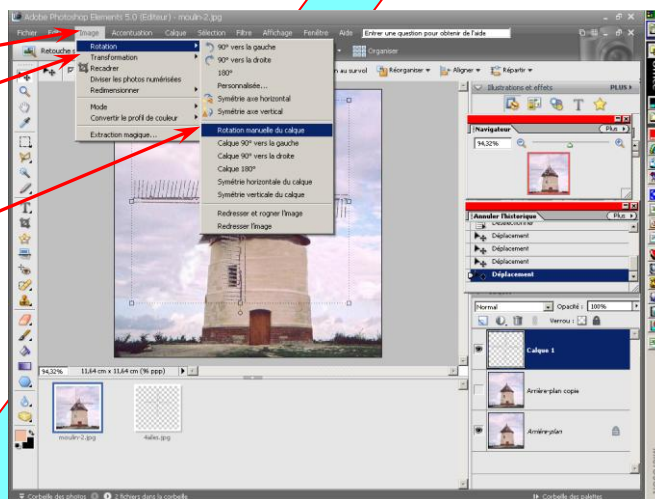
Adobe Photoshop Elements 5.0 (Editeur) - moulin-2.jpg

Fichier Édition Image Accentuation Calque Sélection Filtre Affichage Fenêtre Aide Entrer une question pour obtenir de l'aide

Retouche

Rotation
Transformation
Recadrer
Diviser les photos numérisées
Redimensionner

Mode
Convertir le profil de couleur

Extraction magique...

90° vers la gauche
90° vers la droite
180°
Personnalisée...
Symétrie axe horizontal
Symétrie axe vertical

Rotation manuelle du calque
Calque 90° vers la gauche
Calque 90° vers la droite
Calque 180°
Symétrie horizontale du calque
Symétrie verticale du calque

Redresser et rogner l'image
Redresser l'image

Organiser

au survol Réorganiser Aligner Répartir

Illustrations et effets PLUS

Navigateur Plus
94,32%

Annuler l'historique Plus
Désélectionner
Déplacement
Déplacement
Déplacement
Déplacement

Normal Opacité : 100%
Verrou :

Calque 1
Arrière-plan copie
Arrière-plan

94,32% 11,64 cm x 11,64 cm (96 ppp)

moulin-2.jpg
4ailes.jpg

Corbeille des photos 2 fichiers dans la corbeille
Corbeille des palettes